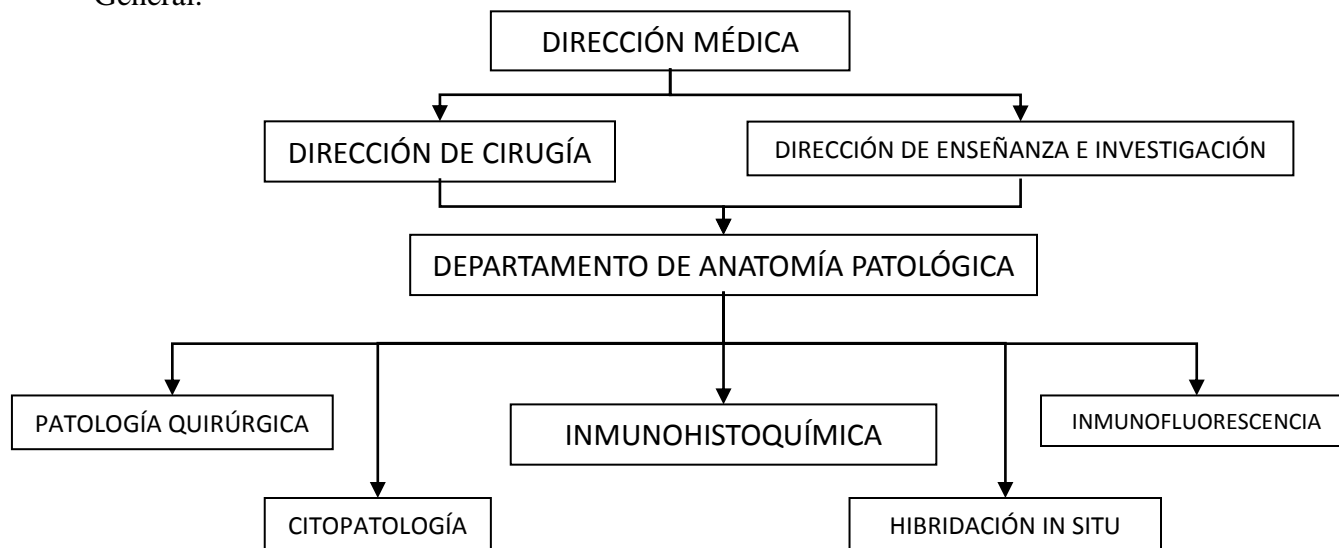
General.

DIRECCIÓN MÉDICA

DIRECCIÓN DE CIRUGÍA

DIRECCIÓN DE ENSEÑANZA E INVESTIGACIÓN

DEPARTAMENTO DE ANATOMÍA PATOLÓGICA

PATOLOGÍA QUIRÚRGICA

INMUNOHISTOQUÍMICA

INMUNOFLUORESCENCIA

CITOPATOLOGÍA

HIBRIDACIÓN IN SITU